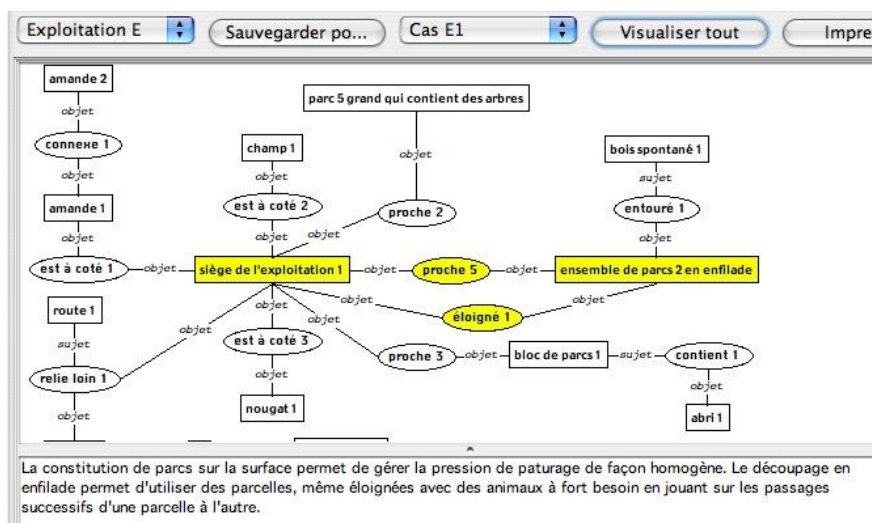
Exploitation E
Sauvegarder po...
Cas E1
Visualiser tout
Impre

amande 2
objet
connexe 1
objet
amande 1
objet
est à coté 1
objet
route 1
sujet
relie loin 1
objet

champ 1
objet
est à coté 2
objet
objet
siège de l'exploitation 1
objet
objet
objet
est à coté 3
objet
nougat 1

parc 5 grand qui contient des arbres
objet
proche 2
objet
proche 5
objet
éloigné 1
objet
proche 3
objet
bloc de parcs 1
sujet
contient 1
objet
abri 1

bois spontané 1
sujet
entouré 1
objet
ensemble de parcs 2 en enfilade

La constitution de parcs sur la surface permet de gérer la pression de paturage de façon homogène. Le découpage en enfilade permet d'utiliser des parcelles, même éloignées avec des animaux à fort besoin en jouant sur les passages successifs d'une parcelle à l'autre.